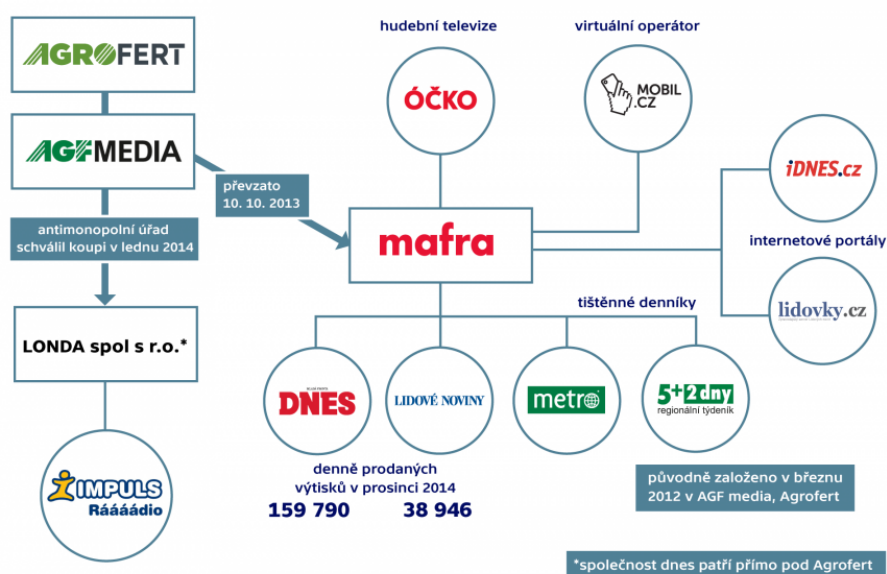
AGROFERT

AGF MEDIA

antimonopolní úřad schválil koupi v lednu 2014

LONDA spol s r.o.*

IMPULS Rááááadio

převzato 10. 10. 2013

hudební televize

ÓČKO

virtuální operátor

MOBIL.CZ

mafra

iDNES.cz

internetové portály

lidovky.cz

tištěnné denníky

DNES

LIDOVÉ NOVINY

metro

5+2 dny regionální týdeník

denně prodaných výtisků v prosinci 2014

159 790

38 946

původně založeno v březnu 2012 v AGF media, Agrofert

*společnost dnes patří přímo pod Agrofert